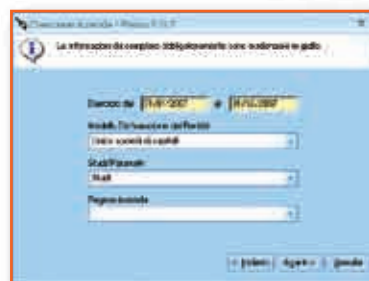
Creazione azienda - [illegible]

La informazioni da compilare obbligatoriamente sono evidenziate in giallo

Esercizio dal 01/01/2007 al 31/12/2007

Modello Dichiarazione dei Redditi

Unico società di capitali

Studi/Parametri

Studi

Regione Azienda

< Indietro | Avanti > | Annulla